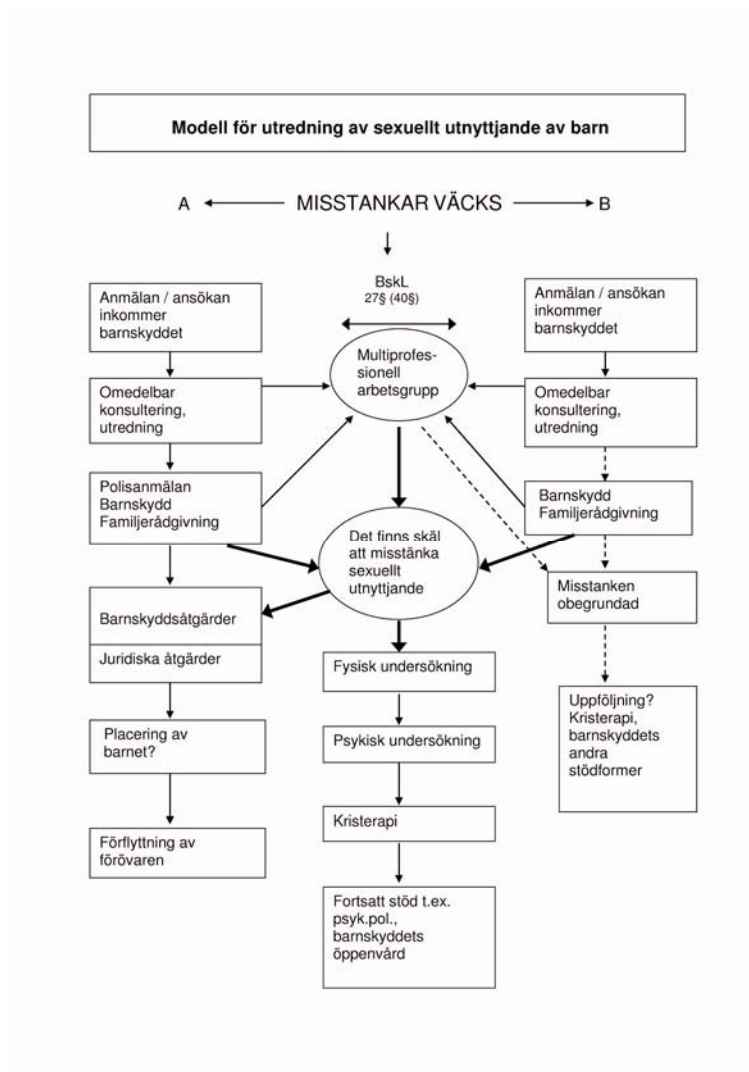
Modell för utredning av sexuellt utnyttjande av barn

A MISSTANKAR VÄCKS B

BskL
27§ (40§)

Anmälan / ansökan inkommer barnskyddet

Multiprofessionell arbetsgrupp

Anmälan / ansökan inkommer barnskyddet

Omedelbar konsultering, utredning

Omedelbar konsultering, utredning

Polisanmälan Barnskydd Familjerådgivning

Barnskydd Familjerådgivning

Det finns skäl att misstänka sexuellt utnyttjande

Misstanken obegrundad

Barnskyddsåtgärder

Juridiska åtgärder

Fysisk undersökning

Uppföljning? Kristerapi, barnskyddets andra stödformer

Placering av barnet?

Psykisk undersökning

Kristerapi

Förflyttning av förövaren

Fortsatt stöd t.ex. psyk.pol., barnskyddets öppenvård